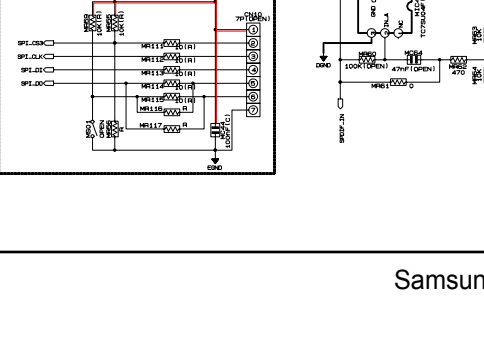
SPI_CS3
SPI_CLK
SPI_DI
SPI_DO
MR111 10(R)
MR112 10(R)
MR113 10(R)
MR114 10(R)
MR115 10(R)
MR116 R
MR117 R
CN10 7P(OPEN)
1
2
3
4
5
6
7
MC64 100nF(C)
ESND
MR51
DGND
MR60 100K(OPEN)
MC64 47nF(OPEN)
MR61 0
SPDIF_IN
MR62 470
MR63 15K
MR64 15K
TC7SU04F
Samsun